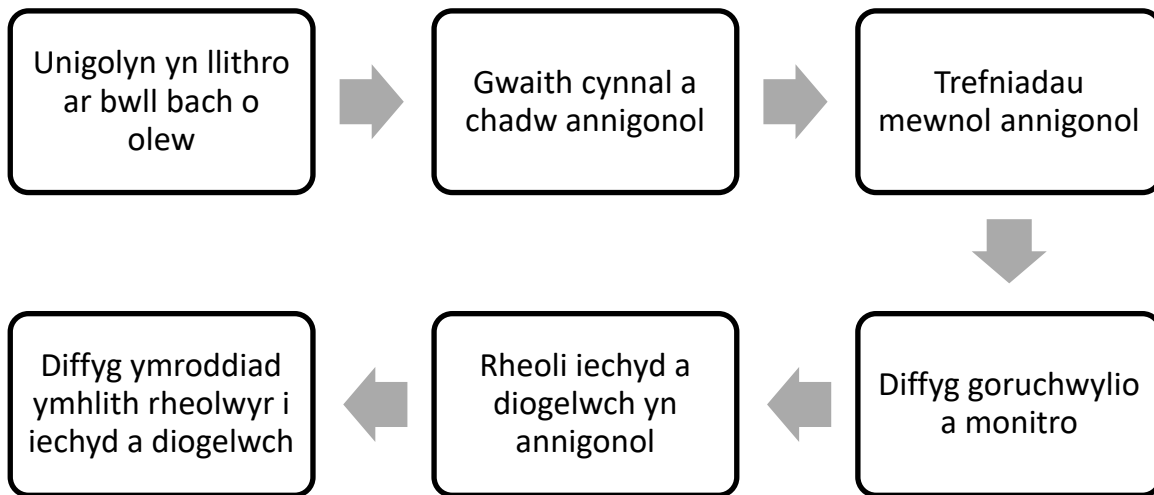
Unigolyn yn llithro ar bwll bach o olew

Gwaith cynnal a chadw annigonol

Trefniadau mewnol annigonol

Diffyg goruchwylio a monitro

Rheoli iechyd a diogelwch yn annigonol

Diffyg ymroddiad ymhlith rheolwyr i iechyd a diogelwch